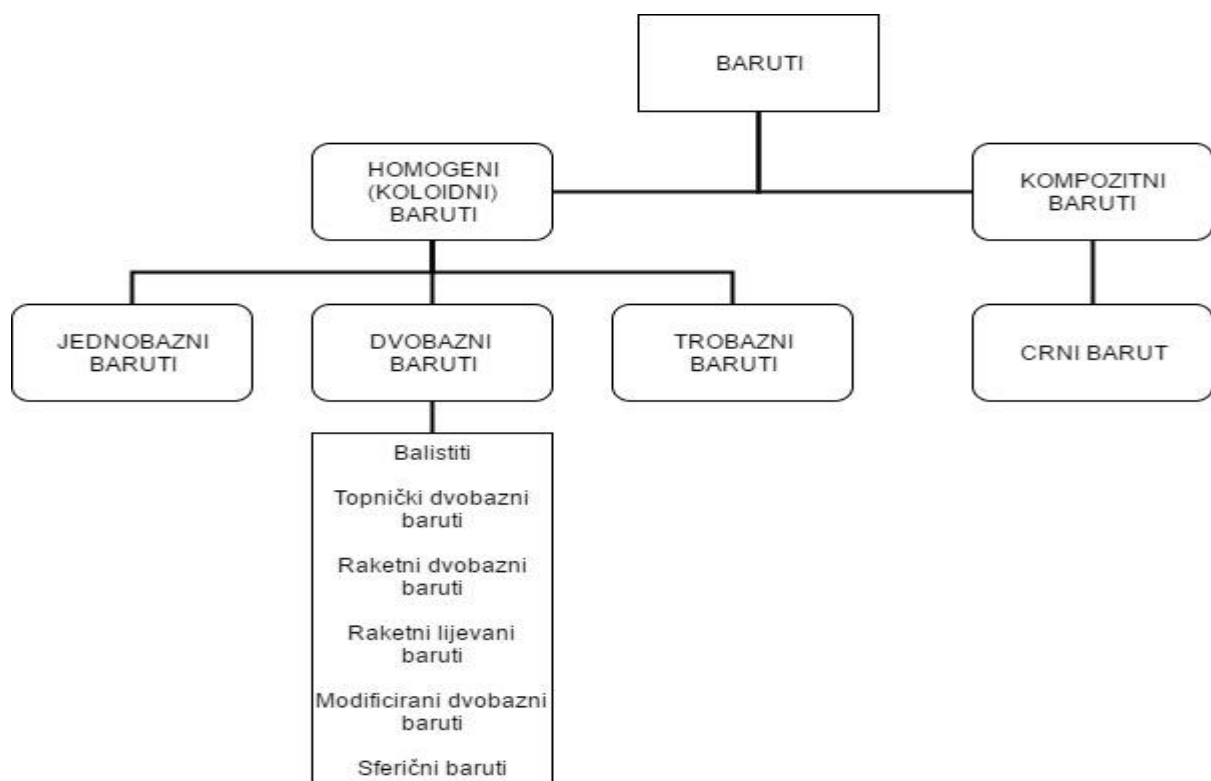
BARUTI

HOMOGENI (KOLOIDNI) BARUTI

KOMPOZITNI BARUTI

JEDNOBAZNI BARUTI

DVOBAZNI BARUTI

TROBAZNI BARUTI

CRNI BARUT

Balistiti

Topnički dvobazni baruti

Raketni dvobazni baruti

Raketni lijevani baruti

Modificirani dvobazni baruti

Sferični baruti